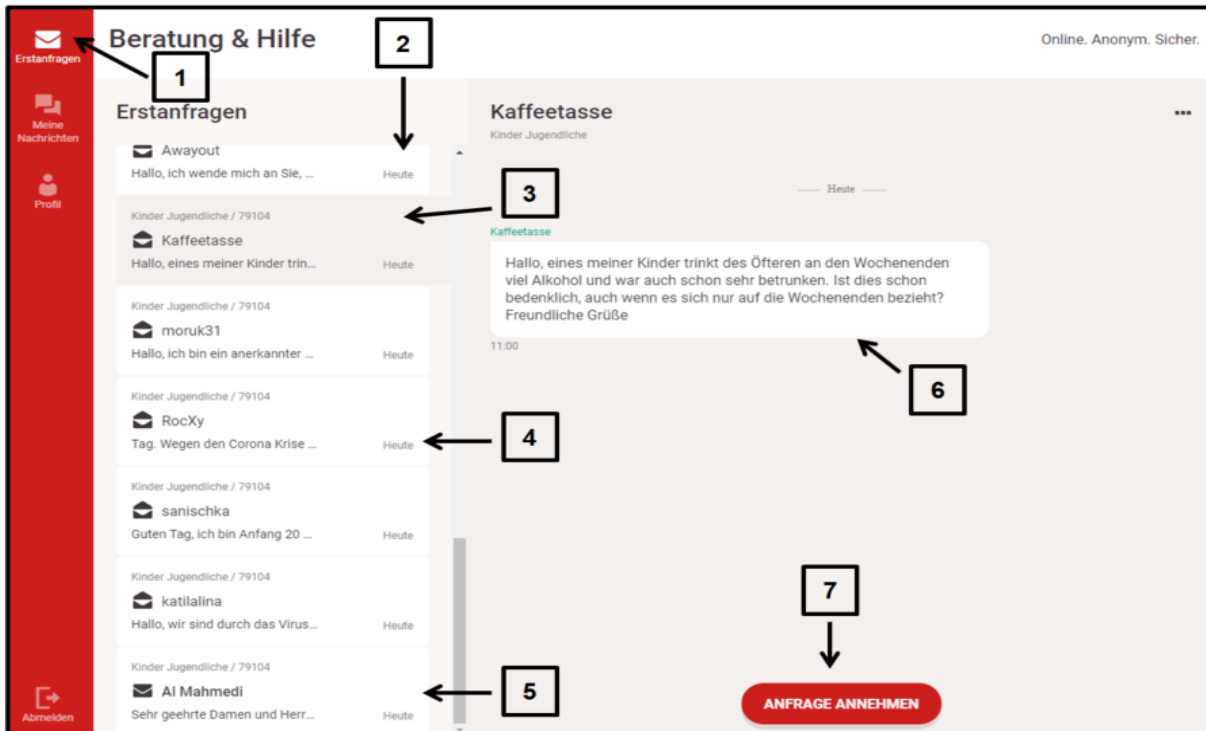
Erstanfragen

Meine Nachrichten

Profil

Abmelden

Beratung & Hilfe

Online. Anonym. Sicher.

1

2

Erstanfragen

Awayout
Hallo, ich wende mich an Sie, ... Heute

3

Kinder Jugendliche / 79104
Kaffeetasse
Hallo, eines meiner Kinder trin... Heute

Kinder Jugendliche / 79104
moruk31
Hallo, ich bin ein anerkannter ... Heute

Kinder Jugendliche / 79104
RocXy
Tag. Wegen den Corona Krise ... Heute

4

Kinder Jugendliche / 79104
sanischka
Guten Tag, ich bin Anfang 20 ... Heute

Kinder Jugendliche / 79104
katilalina
Hallo, wir sind durch das Virus... Heute

Kinder Jugendliche / 79104
Al Mahmedi
Sehr geehrte Damen und Herr... Heute

5

Kaffeetasse
Kinder Jugendliche

...

Heute

Kaffeetasse

Hallo, eines meiner Kinder trinkt des Öfteren an den Wochenenden viel Alkohol und war auch schon sehr betrunken. Ist dies schon bedenklich, auch wenn es sich nur auf die Wochenenden bezieht? Freundliche Grüße

11:00

6

7

ANFRAGE ANNEHMEN